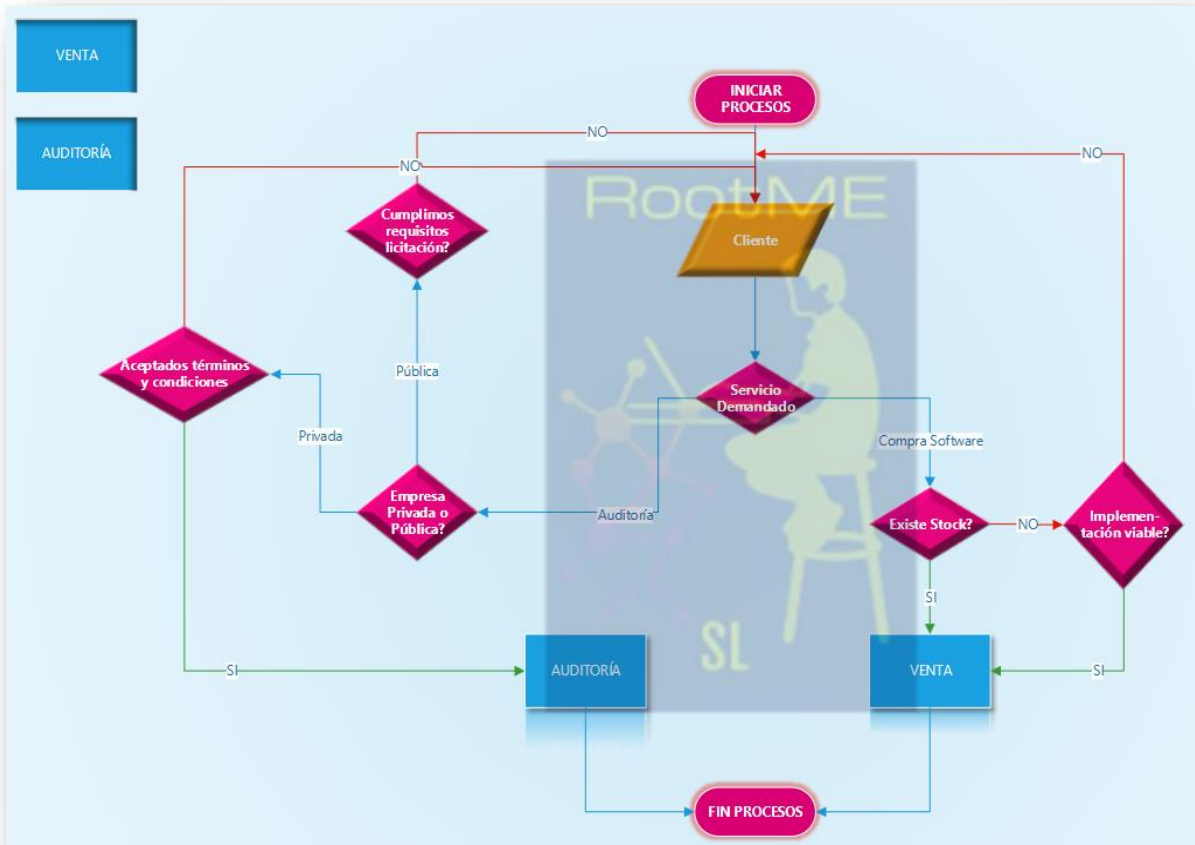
VENTA

AUDITORÍA

INICIAR PROCESOS

NO

NO

NO

RootME

Cumplimos requisitos licitación?

Cliente

Aceptados términos y condiciones

Pública

Servicio Demandado

Privada

Compra Software

Empresa Privada o Pública?

Auditoría

Existe Stock?

NO

Implementación viable?

SI

SL

SI

AUDITORÍA

VENTA

SI

FIN PROCESOS